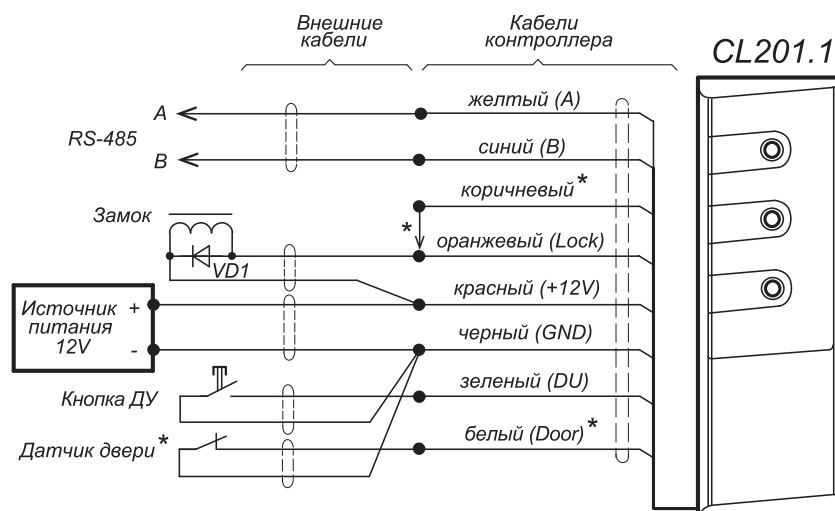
Внешние кабели

Кабели контроллера

CL201.1

A

RS-485

B

желтый (A)

синий (B)

коричневый*

Замок

*

оранжевый (Lock)

VD1

Источник питания 12V

+

-

красный (+12V)

черный (GND)

Кнопка ДУ

зеленый (DU)

Датчик двери*

белый (Door)*